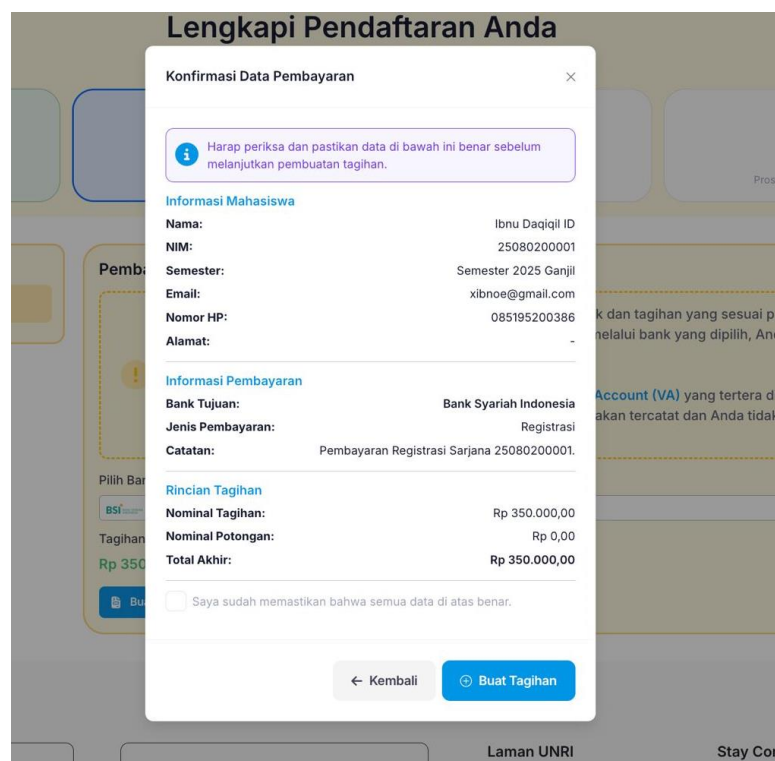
Lengkapi Pendaftaran Anda

Konfirmasi Data Pembayaran ×

Harap periksa dan pastikan data di bawah ini benar sebelum melanjutkan pembuatan tagihan.

Informasi Mahasiswa

| | |
|---|---|
| Nama: | Ibnu Daqiqil ID |
| NIM: | 25080200001 |
| Semester: | Semester 2025 Ganjil |
| Email: | xibnoe@gmail.com |
| Nomor HP: | 085195200386 |
| Alamat: | - |

Informasi Pembayaran

| | |
|---|---|
| Bank Tujuan: | Bank Syariah Indonesia |
| Jenis Pembayaran: | Registrasi |
| Catatan: | Pembayaran Registrasi Sarjana 25080200001. |

Rincian Tagihan

| | |
|---|---|
| Nominal Tagihan: | Rp 350.000,00 |
| Nominal Potongan: | Rp 0,00 |
| Total Akhir: | Rp 350.000,00 |

Saya sudah memastikan bahwa semua data di atas benar.

← Kembali

Buat Tagihan

Pros

Pemb

k dan tagihan yang sesuai p
nelalui bank yang dipilih, An

Account (VA) yang tertera d
akan tercatat dan Anda tidak

Pilih Bar

BSI

Tagihan

Rp 350

Bu

Laman UNRI

Stay Co